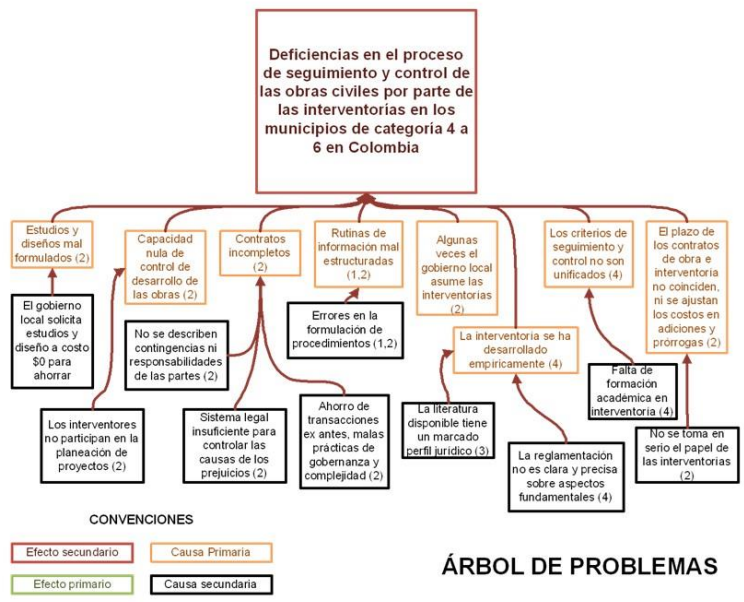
Deficiencias en el proceso de seguimiento y control de las obras civiles por parte de las interventorías en los municipios de categoría 4 a 6 en Colombia

Estudios y diseños mal formulados (2)

Capacidad nula de control de desarrollo de las obras (2)

Contratos incompletos (2)

Rutinas de información mal estructuradas (1,2)

Algunas veces el gobierno local asume las interventorías (2)

Los criterios de seguimiento y control no son unificados (4)

El plazo de los contratos de obra e interventoría no coinciden, ni se ajustan los costos en adiciones y prórrogas (2)

El gobierno local solicita estudios y diseño a costo $0 para ahorrar

No se describen contingencias ni responsabilidades de las partes (2)

Errores en la formulación de procedimientos (1,2)

La interventoría se ha desarrollado empíricamente (4)

Falta de formación académica en interventoría (4)

Los interventores no participan en la planeación de proyectos (2)

Sistema legal insuficiente para controlar las causas de los prejuicios (2)

Ahorro de transacciones ex antes, malas prácticas de gobernanza y complejidad (2)

La literatura disponible tiene un marcado perfil jurídico (3)

No se toma en serio el papel de las interventorías (2)

La reglamentación no es clara y precisa sobre aspectos fundamentales (4)

CONVENCIONES

Efecto secundario

Causa Primaria

Efecto primario

Causa secundaria

ÁRBOL DE PROBLEMAS